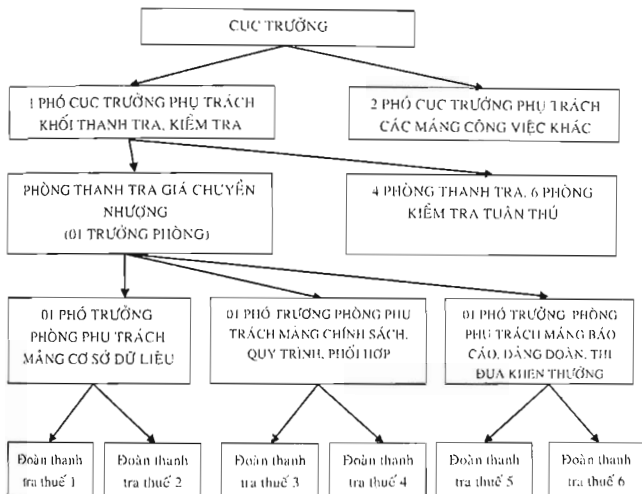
CỤC TRƯỞNG

1 PHÓ CỤC TRƯỞNG PHỤ TRÁCH KHỐI THANH TRA, KIỂM TRA

2 PHÓ CỤC TRƯỞNG PHỤ TRÁCH CÁC MẢNG CÔNG VIỆC KHÁC

PHÒNG THANH TRA GIÁ CHUYỂN NHƯỢNG (01 TRƯỞNG PHÒNG)

4 PHÒNG THANH TRA, 6 PHÒNG KIỂM TRA TUÂN THỦ

01 PHÓ TRƯỞNG PHÒNG PHỤ TRÁCH MẢNG CƠ SỞ DỮ LIỆU

01 PHÓ TRƯỞNG PHÒNG PHỤ TRÁCH MẢNG CHÍNH SÁCH, QUY TRÌNH, PHỐI HỢP

01 PHÓ TRƯỞNG PHÒNG PHỤ TRÁCH MẢNG BÁO CÁO, ĐẢNG ĐOÀN, THI ĐUA KHEN THƯỞNG

Đoàn thanh tra thuế 1

Đoàn thanh tra thuế 2

Đoàn thanh tra thuế 3

Đoàn thanh tra thuế 4

Đoàn thanh tra thuế 5

Đoàn thanh tra thuế 6